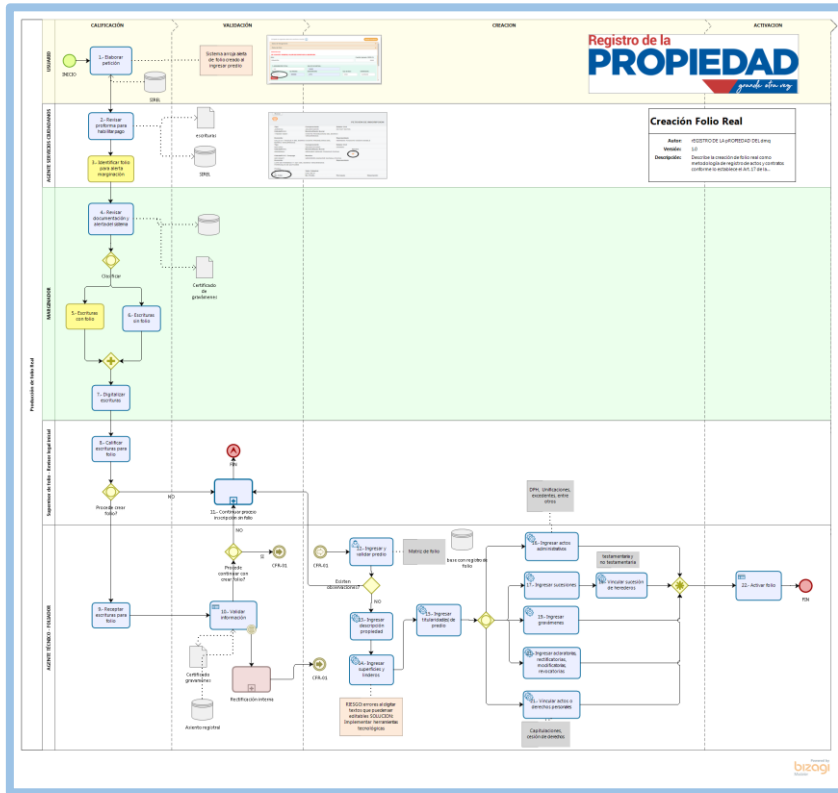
CALIFICACIÓN
VALIDACIÓN
CREACION
ACTIVACION

Registro de la
PROPIEDAD
grande otra vez

USUARIO
INICIO
1.- Elaborar petición
DRRL
Sistema arroja alerta de folio creado al ingresar predio

AGENTE SERVICIOS CIUDADANOS
2.- Revisar proforma para habilitar pago
escrituras
DRRL
3.- Identificar folio para alerta marginación

Creación Folio Real
Autor: REGISTRO DE LA PROPIEDAD DEL dmq
Versión: 1.0
Descripción: Describe la creación de folio real como metodología de registro de actos y contratos conforme lo establece el Art.17 de la...

MARGINADOR
4.- Revisar documentación y zonificar alerta
Certificado de gravámenes
Clasificar
5.- Escrituras con folio
6.- Escrituras sin folio
7.- Digitalizar escritura

Producción de Folio Real

Supervisor de Folio - Revisor legal inicial
8.- Calificar escrituras para folio
Procede crear folio?
NO
Fin
11.- Continuar proceso inscripción en folio
NO
SI
Procede continuar con crear folio?
CFR-01

AGENTE TÉCNICO - FOLIADOR
9.- Recepta escrituras para folio
10.- Validar información
Certificado gravámenes
Asiento registral
Rectificación interna
CFR-01
CFR-01
12.- Ingresar y validar predio
Matriz de folio
base corregidos de folio
Existen observaciones?
NO
13.- Ingresar descripción propiedad
14.- Ingresar superficies y linderos
RIESGO errores al digitar textos que puedan ser editables SOLUCION: Implementar herramientas tecnológicas
15.- Ingresar titularidad de predio
DPH, Unificaciones, excedentes, entre otros
16.- Ingresar actos administrativos
17.- Ingresar sucesiones
testamentaria y no testamentaria
Vincular sucesión de herederos
19.- Ingresar gravámenes
Ingresar aclaratorias, rectificatorias, modificatorias, revocatorias
21.- Vincular actos o derechos personales
Capitulaciones, cesión de derechos
22.- Activar folio
FIN

Powered by
bizagi
Modeler